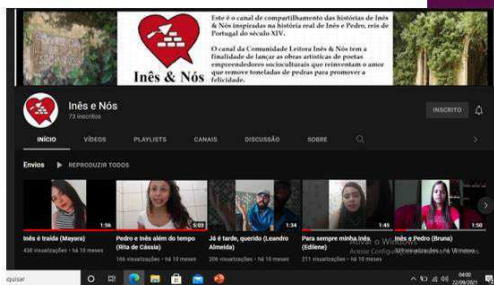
Este é o canal de compartilhamento das histórias de Inês & Nós inspiradas na história real de Inês e Pedro, reis de Portugal do século XIV.

O canal da Comunidade Leitora Inês & Nós tem a finalidade de lançar as obras artísticas de poetas empreendedores socioculturais que reinventam o amor que remove toneladas de pedras para promover a felicidade.

Inês & Nós

Inês e Nós
73 inscritos

INSCRITO

INÍCIO VÍDEOS PLAYLISTS CANAIS DISCUSSÃO SOBRE

Envios ▶ REPRODUZIR TODOS

1:56
Inês é tirada (Mayara)
438 visualizações • há 10 meses

5:03
Pedro e Inês além do tempo (Rita de Cássia)
166 visualizações • há 10 meses

1:34
Já é tarde, querido (Leandro Almeida)
206 visualizações • há 10 meses

1:45
Para sempre minha Inês (Edilene)
211 visualizações • há 10 meses

1:50
Inês e Pedro (Bruna)
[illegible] • há 10 meses

Ativar o Windows
Acesse Configurações para ativar o Windows.

iquisar

04:00
22/09/2021